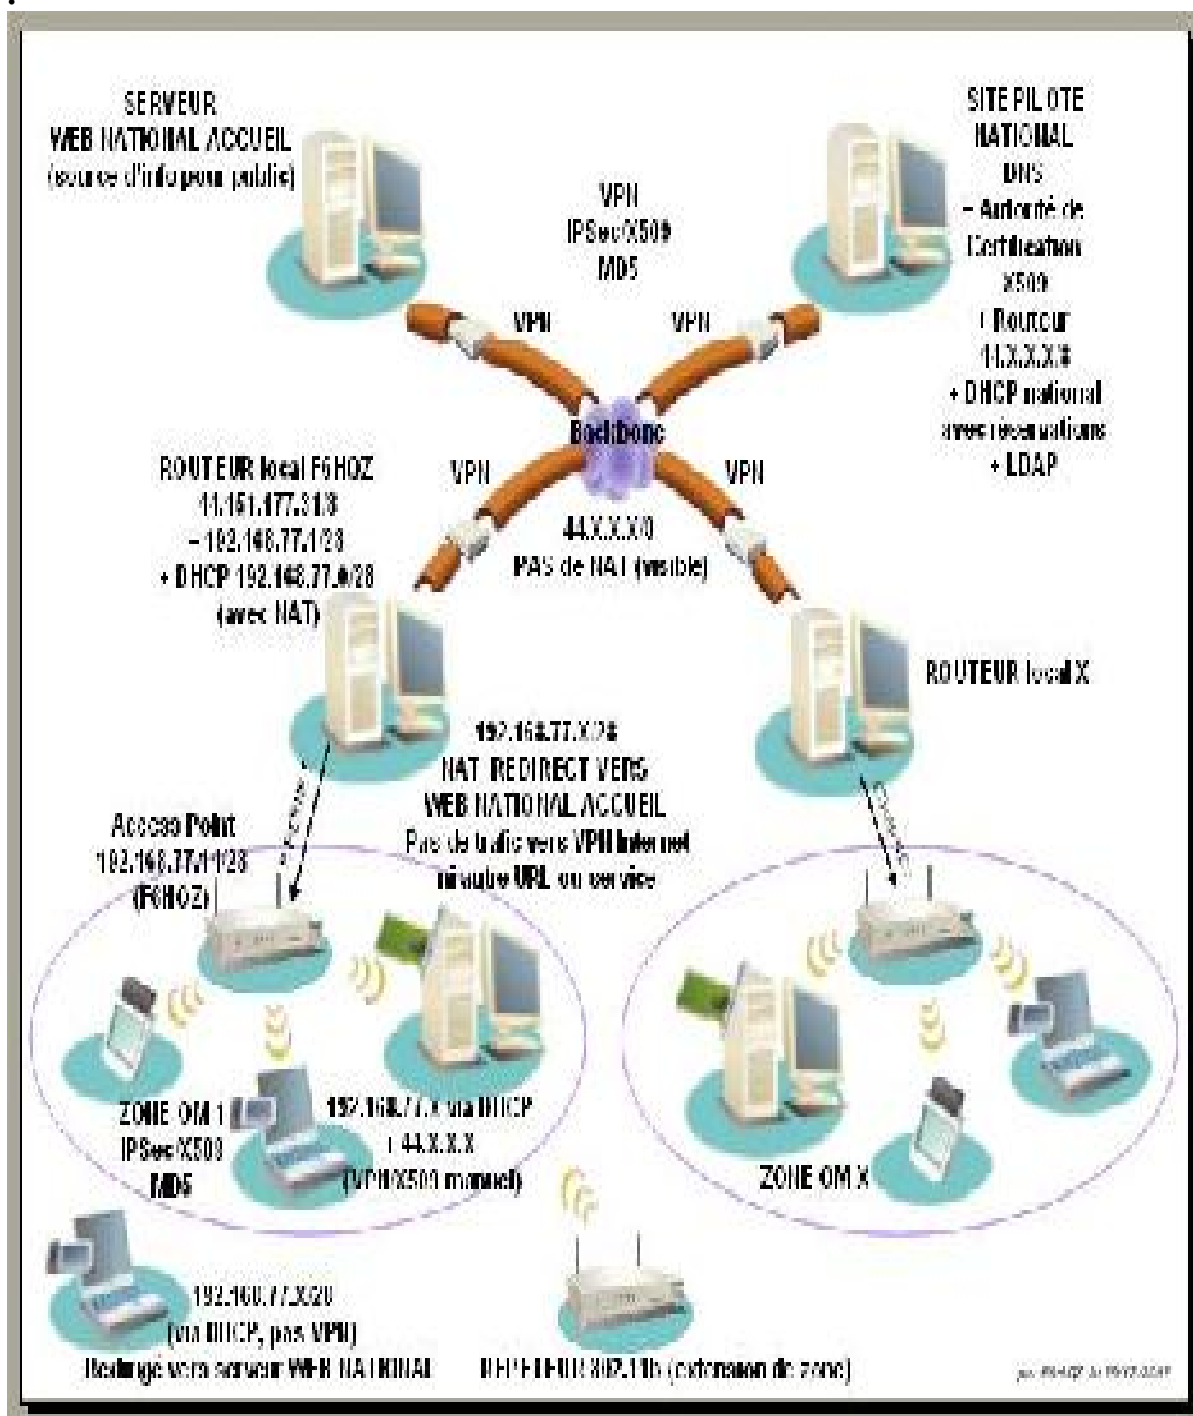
SERVEUR
WEB NATIONAL ACCUEIL
(source d'info pour public)

VPN
IPSec/X509
MD5

SITE PILOTE
NATIONAL
DNS
+ Autorité de
Certification
X509
+ Routeur
44.X.X.X/8
+ DHCP national
avec réservations
+ LDAP

VPN
VPN
Backbone
VPN
VPN

ROUTEUR local F6HOZ
44.151.177.31/8
+ 192.168.77.1/28
+ DHCP 192.168.77.0/28
(avec NAT)

44.X.X.X/8
PAS de NAT (visible)

ROUTEUR local X

192.168.77.X/28
NAT REDIRECT VERS
WEB NATIONAL ACCUEIL
Pas de trafic vers VPN Internet
n'importe URL ou service

Access Point
192.168.77.11/28
(F6HOZ)

ZONE OM 1
IPSec/X509
MD5

192.168.77.X via DHCP
+ 44.X.X.X
(VPN/X509 manuel)

ZONE OM X

192.168.77.X/28
(via DHCP, pas VPN)
Redirigé vers serveur WEB NATIONAL

REPETEUR 802.11b (extension de zone)

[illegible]